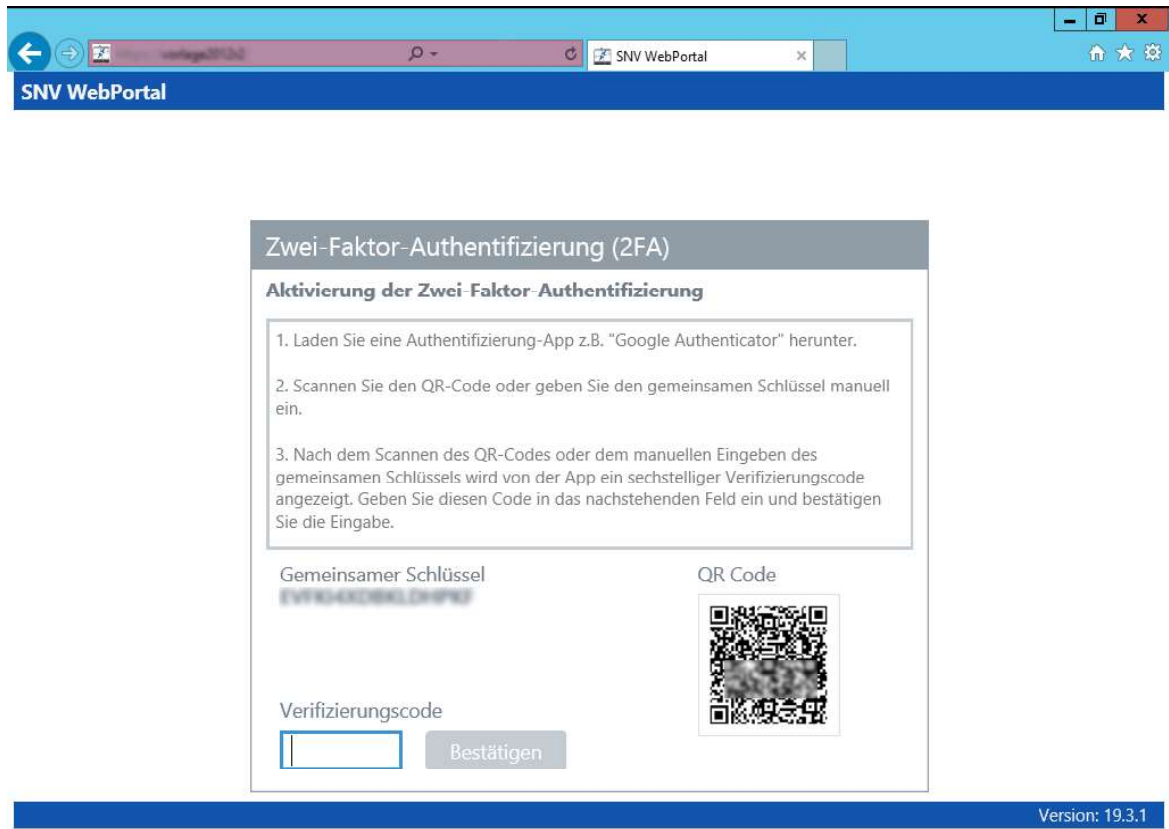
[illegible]

SNV WebPortal

SNV WebPortal

Zwei-Faktor-Authentifizierung (2FA)

Aktivierung der Zwei-Faktor-Authentifizierung

1. Laden Sie eine Authentifizierung-App z.B. "Google Authenticator" herunter.

2. Scannen Sie den QR-Code oder geben Sie den gemeinsamen Schlüssel manuell ein.

3. Nach dem Scannen des QR-Codes oder dem manuellen Eingeben des gemeinsamen Schlüssels wird von der App ein sechstelliger Verifizierungscode angezeigt. Geben Sie diesen Code in das nachstehenden Feld ein und bestätigen Sie die Eingabe.

Gemeinsamer Schlüssel

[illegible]

QR Code

Verifizierungscode

Bestätigen

Version: 19.3.1